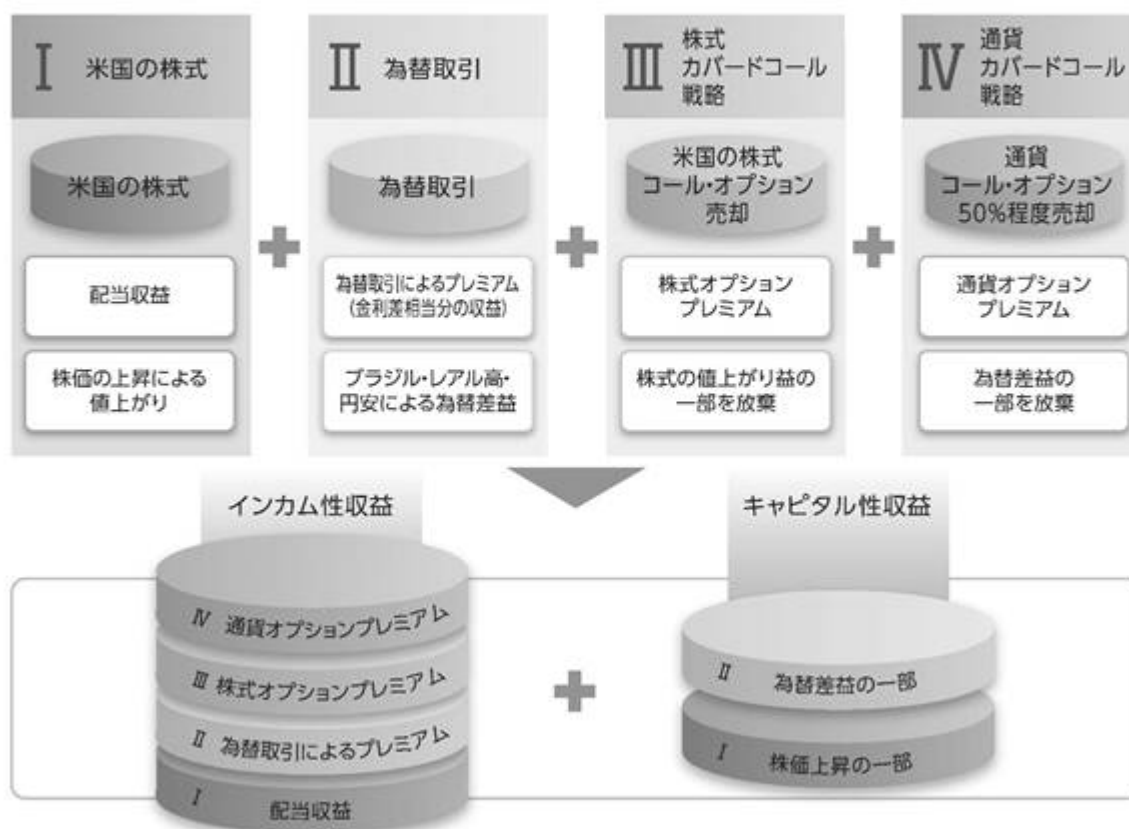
I 米国の株式

米国の株式

配当収益

株価の上昇による値上がり

II 為替取引

為替取引

為替取引によるプレミアム（金利差相当分の収益）

ブラジル・レアル高・円安による為替差益

III 株式カバードコール戦略

米国の株式コール・オプション売却

株式オプションプレミアム

株式の値上がり益の一部を放棄

IV 通貨カバードコール戦略

通貨コール・オプション50%程度売却

通貨オプションプレミアム

為替差益の一部を放棄

インカム性収益

IV 通貨オプションプレミアム

III 株式オプションプレミアム

II 為替取引によるプレミアム

I 配当収益

キャピタル性収益

II 為替差益の一部

I 株価上昇の一部